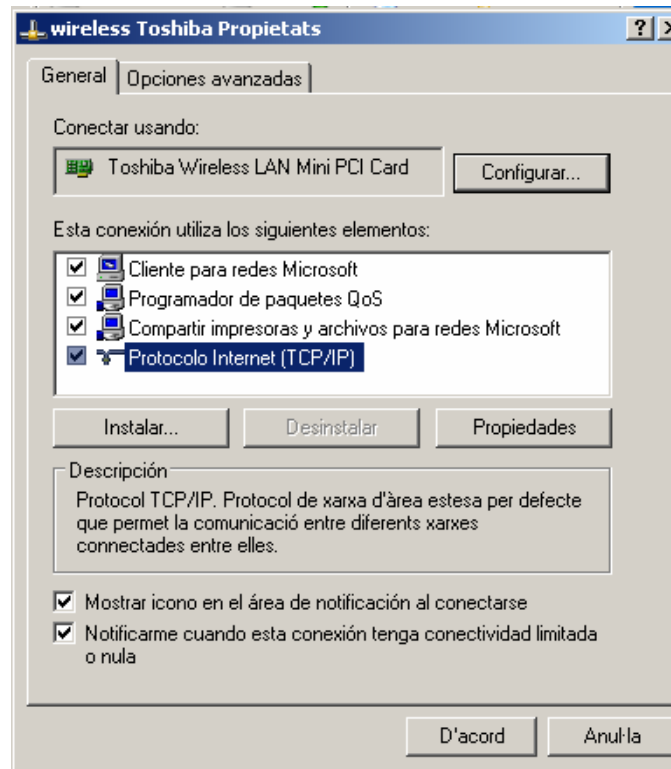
wireless Toshiba Propietats

?

General | Opciones avanzadas

Conectar usando:

Toshiba Wireless LAN Mini PCI Card

Configurar...

Esta conexión utiliza los siguientes elementos:

☑ Cliente para redes Microsoft
☑ Programador de paquetes QoS
☑ Compartir impresoras y archivos para redes Microsoft
☑ Protocolo Internet (TCP/IP)

Instalar... | Desinstalar | Propiedades

Descripción

Protocol TCP/IP. Protocol de xarxa d'àrea estesa per defecte que permet la comunicació entre diferents xarxes connectades entre elles.

☑ Mostrar icono en el área de notificación al conectarse
☑ Notificarme cuando esta conexión tenga conectividad limitada o nula

D'acord | Anul·la